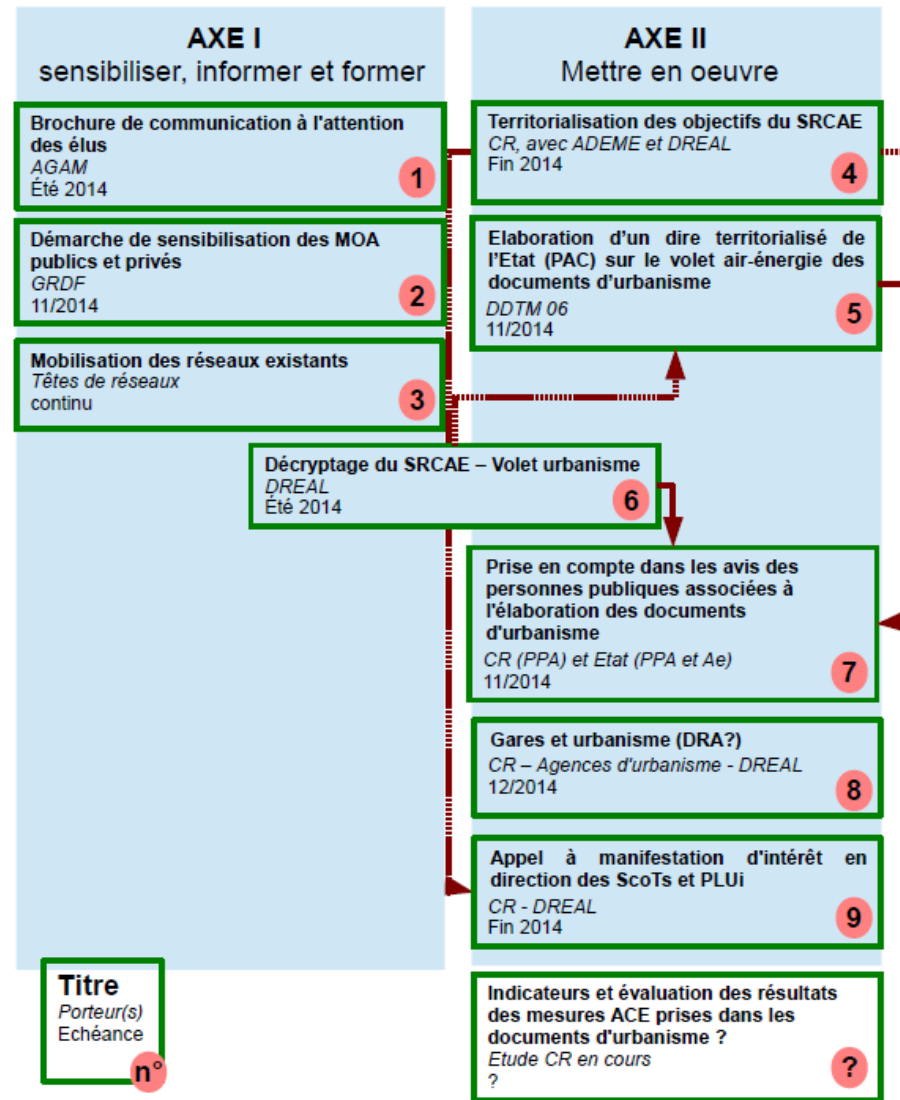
AXE I
sensibiliser, informer et former

Brochure de communication à l'attention des élus
AGAM
Été 2014
1

Démarche de sensibilisation des MOA publics et privés
GRDF
11/2014
2

Mobilisation des réseaux existants
Têtes de réseaux
continu
3

AXE II
Mettre en oeuvre

Territorialisation des objectifs du SRCAE
CR, avec ADEME et DREAL
Fin 2014
4

Elaboration d'un dire territorialisé de l'Etat (PAC) sur le volet air-énergie des documents d'urbanisme
DDTM 06
11/2014
5

Décryptage du SRCAE – Volet urbanisme
DREAL
Été 2014
6

Prise en compte dans les avis des personnes publiques associées à l'élaboration des documents d'urbanisme
CR (PPA) et Etat (PPA et Ae)
11/2014
7

Gares et urbanisme (DRA?)
CR – Agences d'urbanisme - DREAL
12/2014
8

Appel à manifestation d'intérêt en direction des ScoTs et PLUi
CR - DREAL
Fin 2014
9

Titre
Porteur(s)
Echéance
n°

Indicateurs et évaluation des résultats des mesures ACE prises dans les documents d'urbanisme ?
Etude CR en cours
?
?